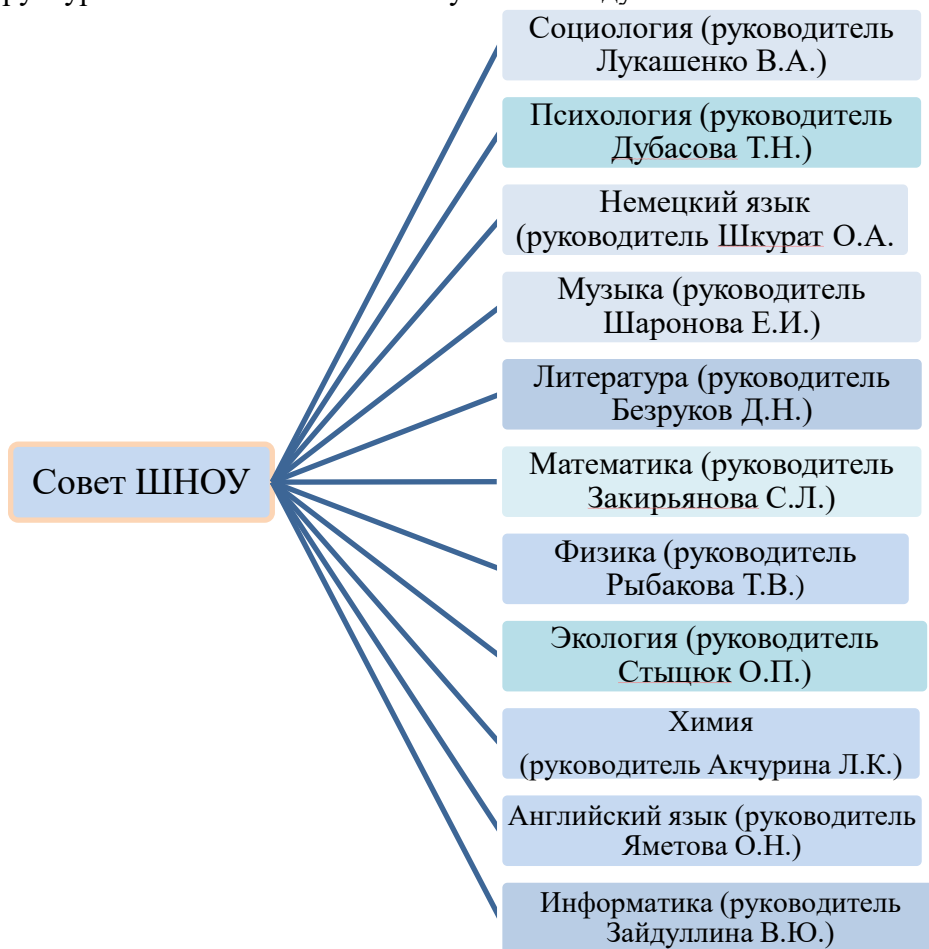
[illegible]

Совет ШНОУ

Социология (руководитель Лукашенко В.А.)

Психология (руководитель Дубасова Т.Н.)

Немецкий язык (руководитель Шкурат О.А.

Музыка (руководитель Шаронова Е.И.)

Литература (руководитель Безруков Д.Н.)

Математика (руководитель Закирьянова С.Л.)

Физика (руководитель Рыбакова Т.В.)

Экология (руководитель Стыцюк О.П.)

Химия

(руководитель Акчурина Л.К.)

Английский язык (руководитель Яметова О.Н.)

Информатика (руководитель Зайдуллина В.Ю.)